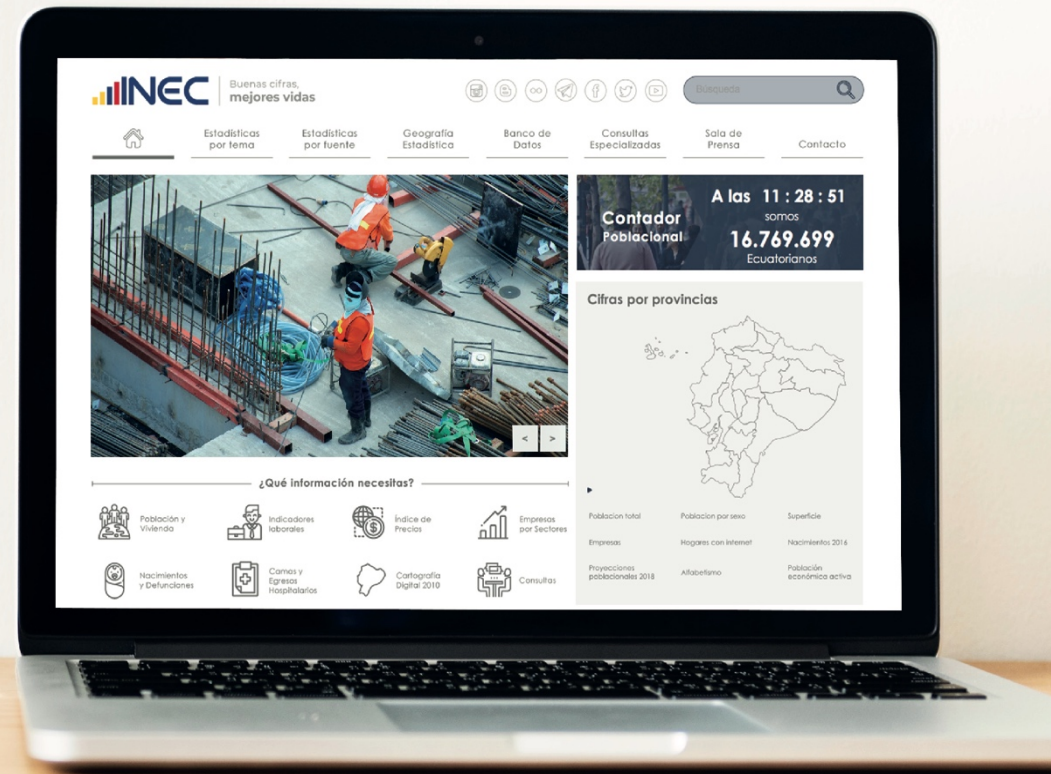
INEC Buenas cifras, mejores vidas

Búsqueda

Estadísticas por tema
Estadísticas por fuente
Geografía Estadística
Banco de Datos
Consultas Especializadas
Sala de Prensa
Contacto

Contador Poblacional
A las 11 : 28 : 51
somos
16.769.699
Ecuatorianos

Cifras por provincias

¿Qué información necesitas?

Población y Vivienda
Indicadores laborales
Índice de Precios
Empresas por Sectores
Nacimientos y Defunciones
Camas y Egresos Hospitalarios
Cartografía Digital 2010
Consultas

Poblacion total
Poblacion por sexo
Superficie
Empresas
Hogares con internet
Nacimientos 2016
Proyecciones poblacionales 2018
Alfabetismo
Población económica activa